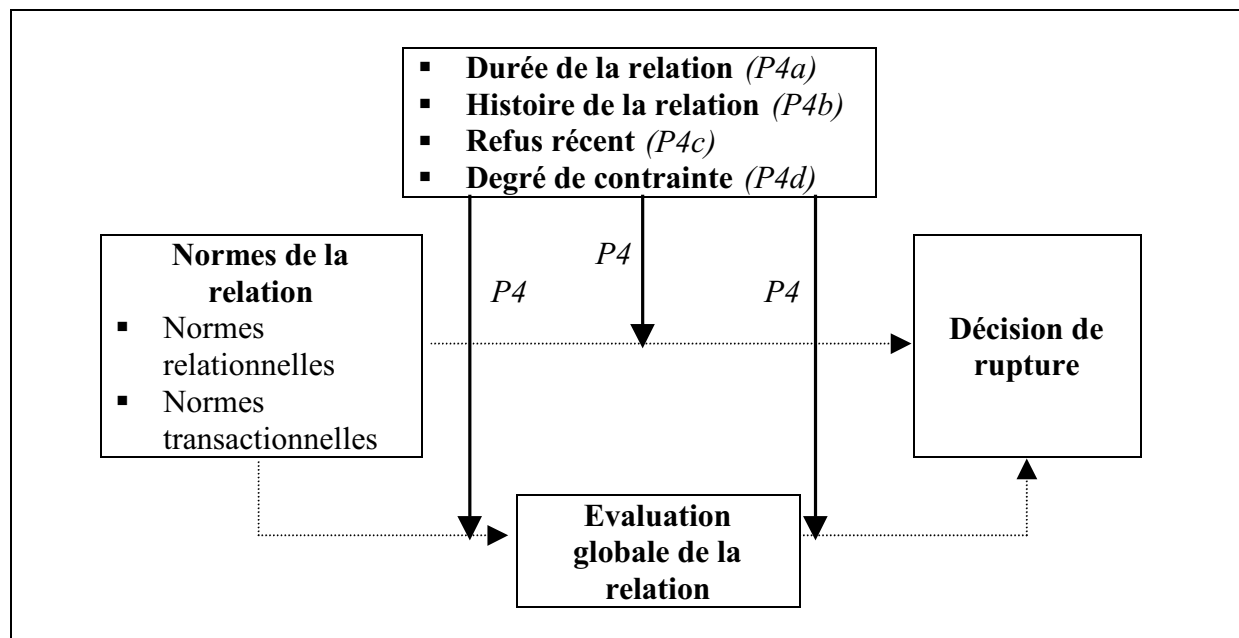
- **Durée de la relation** *(P4a)*
- **Histoire de la relation** *(P4b)*
- **Refus récent** *(P4c)*
- **Degré de contrainte** *(P4d)*

**Normes de la relation**
- Normes relationnelles
- Normes transactionnelles

*P4*

*P4*

*P4*

**Décision de rupture**

**Evaluation globale de la relation**